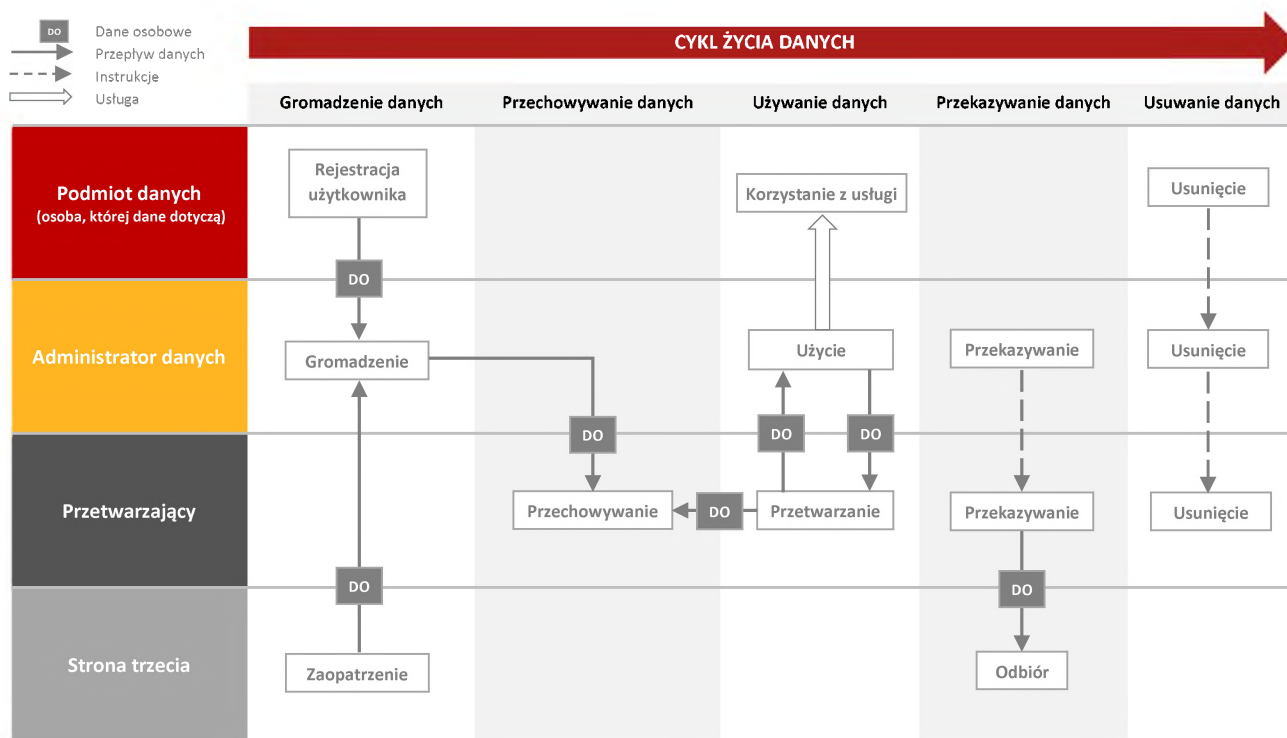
DO Dane osobowe
Przepływ danych
Instrukcje
Usługa

CYKL ŻYCIA DANYCH

Gromadzenie danych
Przechowywanie danych
Używanie danych
Przekazywanie danych
Usuwanie danych

Podmiot danych
(osoba, której dane dotyczą)

Administrator danych

Przetwarzający

Strona trzecia

Rejestracja użytkownika
DO
Gromadzenie
DO
Zaopatrzenie

DO
Przechowywanie

Korzystanie z usługi
Użycie
DO
DO
DO
Przetwarzanie

Przekazywanie
Przekazywanie
DO
Odbiór

Usunięcie
Usunięcie
Usunięcie